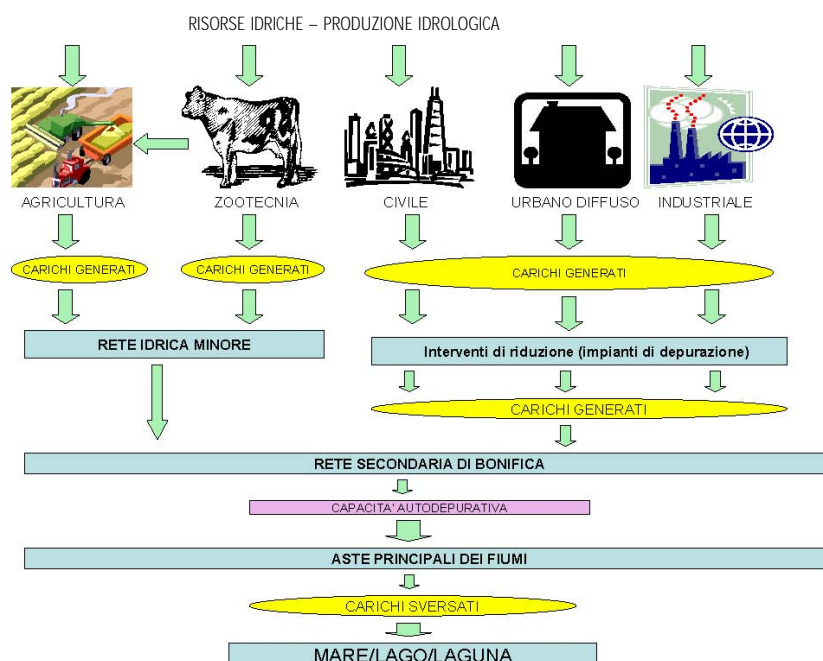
RISORSE IDRICHE – PRODUZIONE IDROLOGICA

AGRICULTURA

ZOOTECNIA

CIVILE

URBANO DIFFUSO

INDUSTRIALE

CARICHI GENERATI

CARICHI GENERATI

CARICHI GENERATI

RETE IDRICA MINORE

Interventi di riduzione (impianti di depurazione)

CARICHI GENERATI

RETE SECONDARIA DI BONIFICA

CAPACITA' AUTODEPURATIVA

ASTE PRINCIPALI DEI FIUMI

CARICHI SVERSATI

MARE/LAGO/LAGUNA